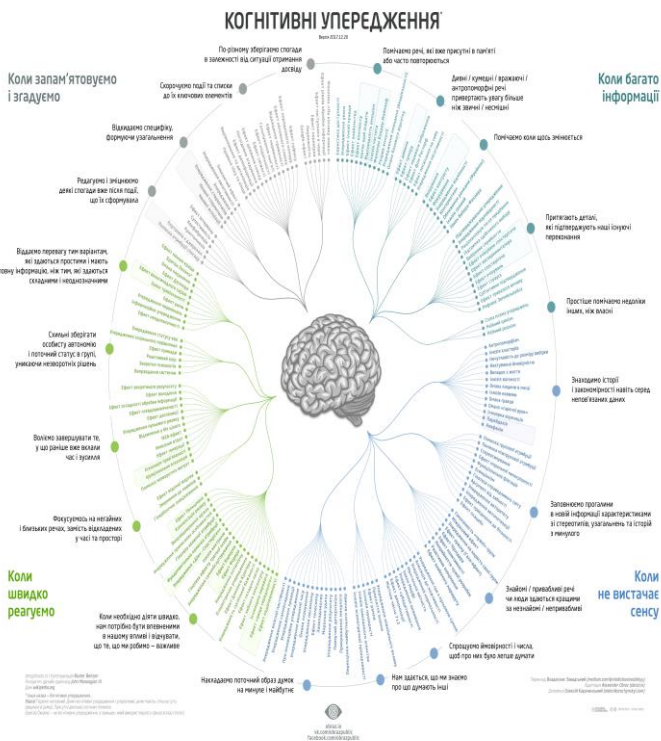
КОГНІТИВНІ УПЕРЕДЖЕННЯ

Коли запам'ятовуємо і згадуємо

Коли багато інформації

Коли швидко реагуємо

Коли не вистачає сенсу

По-різному зберігаємо спогади в залежності від ситуації отримання досвіду

Скорочуємо події та списки до їх ключових елементів

Відкидаємо специфіку, формуючи узагальнення

Редагуємо і зміцнюємо деякі спогади вже після події, що їх сформувала

Помічаємо речі, які вже присутні в пам'яті або часто повторюються

Дивні / кумедні / вражаючі / антропоморфні речі привертають увагу більше ніж звичні і несмішні

Помічаємо коли щось змінюється

Притягають деталі, які підтверджують наші існуючі переконання

Простіше помічаємо недоліки інших, ніж власні

Знаходимо історії і закономірності навіть серед непов'язаних даних

Заповнюємо прогалини в новій інформації характеристиками зі стереотипів, узагальнень та історій з минулого

Знайомі / приваблині речі чи люди здаються кращими за незнайомі / непривабливі

Спрощуємо ймовірності і числа, щоб про них було легше думати

Нам здається, що ми знаємо про що думають інші

Накладаємо поточний образ думок на минуле і майбутнє

Коли необхідно діяти швидко, нам потрібно бути впевненими в нашому впливі і відчувати, що те, що ми робимо — важливе

Фокусуємось на негайних і близьких речах, замість віддалених у часі та просторі

Волімо завершувати те, у що раніше вже вклали час і зусилля

Схильні зберігати особисту автономію і поточний статус в групі, уникаючи незворотніх рішень

Віддаємо перевагу тим варіантам, які здаються простими і мають повну інформацію, ніж тим, які здаються складними і неоднозначними